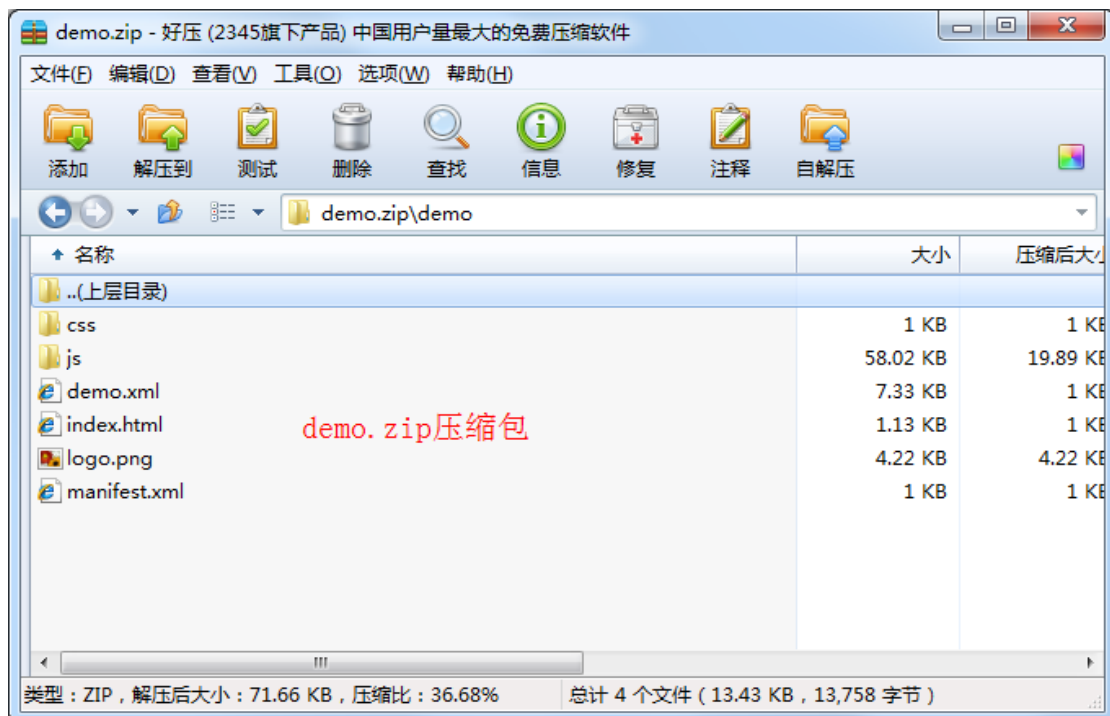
demo.zip - 好压 (2345旗下产品) 中国用户量最大的免费压缩软件

文件(F) 编辑(D) 查看(V) 工具(O) 选项(W) 帮助(H)

添加 解压到 测试 删除 查找 信息 修复 注释 自解压

demo.zip\demo

| 名称 | 大小 | 压缩后大小 |
|---|---|---|
| ..(上层目录) | | |
| css | 1 KB | 1 KB |
| js | 58.02 KB | 19.89 KB |
| demo.xml | 7.33 KB | 1 KB |
| index.html | 1.13 KB | 1 KB |
| logo.png | 4.22 KB | 4.22 KB |
| manifest.xml | 1 KB | 1 KB |

demo.zip压缩包

类型：ZIP，解压后大小：71.66 KB，压缩比：36.68%
总计 4 个文件 ( 13.43 KB，13,758 字节 )